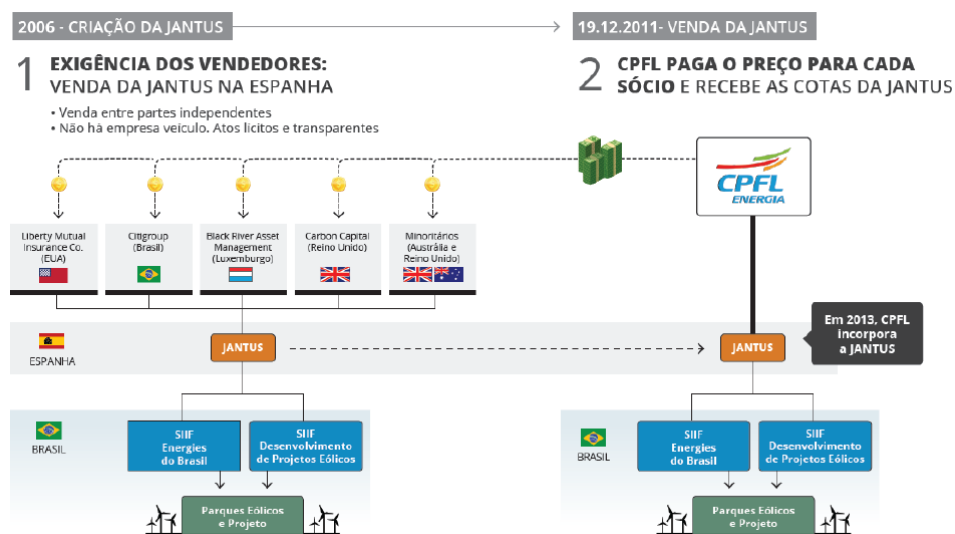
2006 - CRIAÇÃO DA JANTUS

19.12.2011- VENDA DA JANTUS

1 EXIGÊNCIA DOS VENDEDORES: VENDA DA JANTUS NA ESPANHA

• Venda entre partes independentes
• Não há empresa veículo. Atos lícitos e transparentes

2 CPFL PAGA O PREÇO PARA CADA SÓCIO E RECEBE AS COTAS DA JANTUS

CPFL ENERGIA

Liberty Mutual Insurance Co. (EUA)

Citigroup (Brasil)

Black River Asset Management (Luxemburgo)

Carbon Capital (Reino Unido)

Minoritários (Austrália e Reino Unido)

ESPANHA

JANTUS

JANTUS

Em 2013, CPFL incorpora a JANTUS

BRASIL

SIIF Energies do Brasil

SIIF Desenvolvimento de Projetos Eólicos

Parques Eólicos e Projeto

BRASIL

SIIF Energies do Brasil

SIIF Desenvolvimento de Projetos Eólicos

Parques Eólicos e Projeto